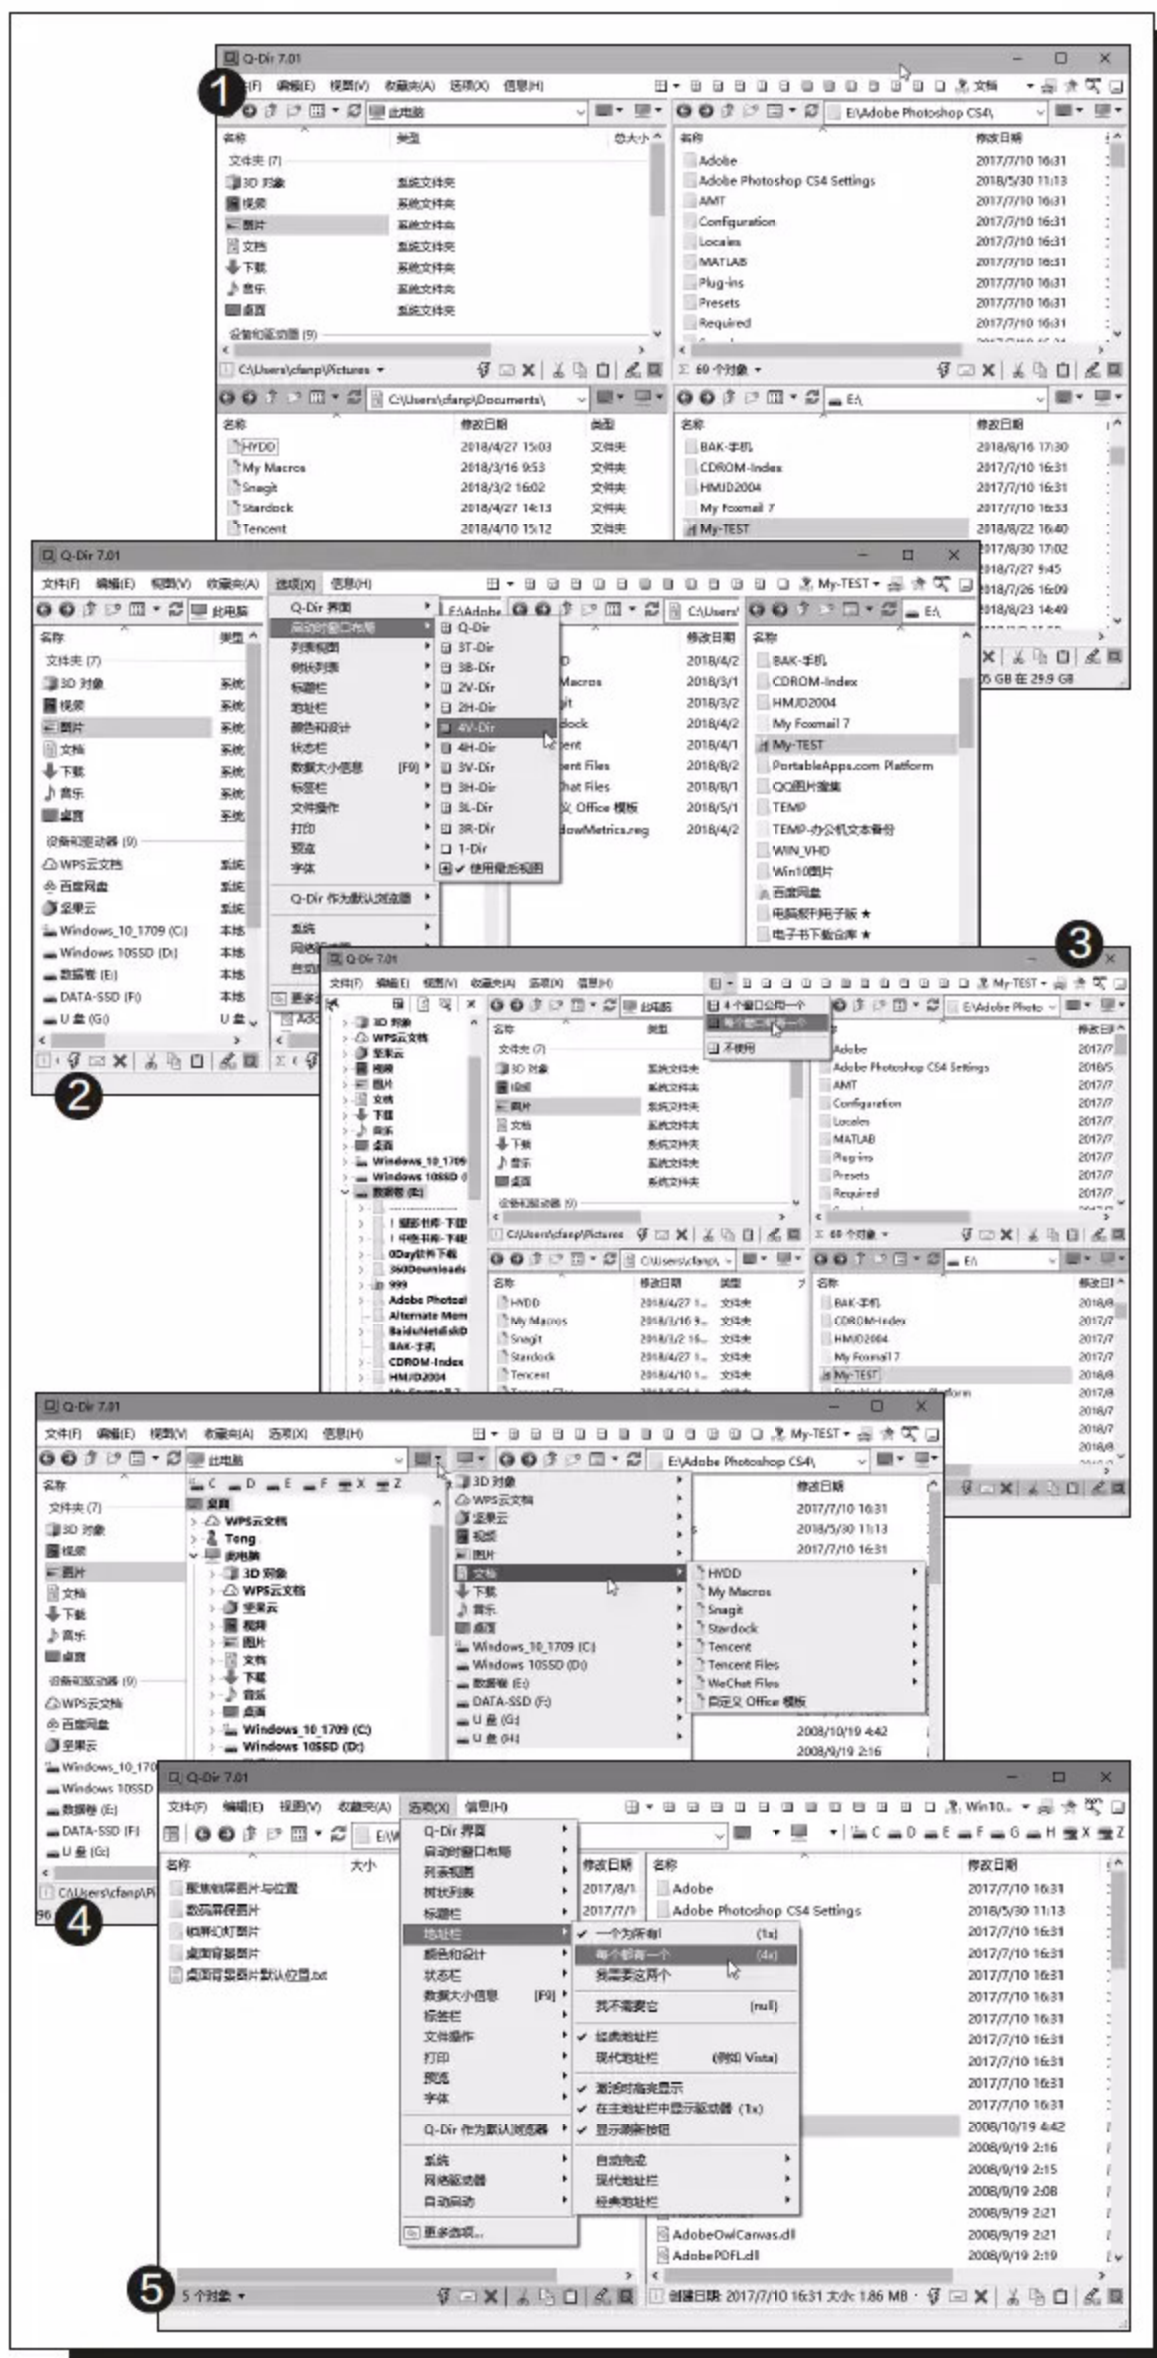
Q-Dir 7.01
文件(F) 编辑(E) 视图(V) 收藏夹(A) 选项(X) 信息(H)
此电脑
E:\Adobe Photoshop CS4\
名称 类型 总大小
文件夹 (7)
3D 对象 系统文件夹
视频 系统文件夹
图片 系统文件夹
文档 系统文件夹
下载 系统文件夹
音乐 系统文件夹
桌面 系统文件夹
设备和驱动器 (9)
名称 修改日期
Adobe 2017/7/10 16:31
Adobe Photoshop CS4 Settings 2018/5/30 11:13
AMT 2017/7/10 16:31
Configuration 2017/7/10 16:31
Locales 2017/7/10 16:31
MATLAB 2017/7/10 16:31
Plug-ins 2017/7/10 16:31
Presets 2017/7/10 16:31
Required 2017/7/10 16:31
C:\Users\cfanp\Pictures
60 个对象
C:\Users\cfanp\Documents\
E:\
名称 修改日期 类型
HYDD 2018/4/27 15:03 文件夹
My Macros 2018/3/16 9:53 文件夹
Snagit 2018/3/2 16:02 文件夹
Stardock 2018/4/27 14:13 文件夹
Tencent 2018/4/10 15:12 文件夹
名称 修改日期
BAK-手机 2018/8/16 17:30
CDROM-Index 2017/7/10 16:31
HMJD2004 2017/7/10 16:31
My Foxmail 7 2017/7/10 16:33
My-TEST 2018/8/22 16:40

Q-Dir 7.01
文件(F) 编辑(E) 视图(V) 收藏夹(A) 选项(X) 信息(H)
Q-Dir 界面
启动时窗口布局
列表视图
树状列表
标题栏
地址栏
颜色和设计
状态栏
数据大小信息 [F9]
标签栏
文件操作
打印
预览
字体
Q-Dir 作为默认浏览器
系统
网络驱动器
自动启动
更多
Q-Dir
3T-Dir
3B-Dir
2V-Dir
2H-Dir
4V-Dir
4H-Dir
3V-Dir
3H-Dir
3L-Dir
3R-Dir
1-Dir
✓ 使用最后视图
此电脑
名称 类型
文件夹 (7)
3D 对象
视频
图片
文档
下载
音乐
桌面
设备和驱动器 (9)
WPS云文档
百度网盘
坚果云
Windows_10_1709 (C:)
Windows 10SSD (D:)
数据卷 (E:)
DATA-SSD (F:)
U 盘 (G:)
修改日期
2018/4/2
2018/3/1
2018/3/2
2018/4/2
2018/4/1
2018/8/2
2018/8/1
2018/5/1
2018/4/2
Macros
ent Files
hat Files
义 Office 模板
owMetrics.reg
名称
BAK-手机
CDROM-Index
HMJD2004
My Foxmail 7
My-TEST
PortableApps.com Platform
QQ图片搜集
TEMP
TEMP-办公机文本备份
WIN_VHD
Win10图片
百度网盘
电脑报书月刊电子版 ★
电子书下载合库 ★
017/8/30 17:02
018/7/27 9:45
018/7/26 16:09
018/8/23 14:49
5 GB 在 29.9 GB

Q-Dir 7.01
文件(F) 编辑(E) 视图(V) 收藏夹(A) 选项(X) 信息(H)
My-TEST
4 个窗口公用一个
每个窗口都有一个
不使用
此电脑
E:\Adobe Photo
3D 对象
WPS云文档
坚果云
视频
图片
文档
下载
音乐
桌面
Windows_10_1709
Windows 10SSD (
数据卷 (E:)
1 服务书库-下载
1 中转书库-下载
0Day软件下载
360Downloads
999
Adobe Photosl
Alternate Mem
BaiduNetdiskD
BAK-手机
CDROM-Index
HMJD2004
名称 类型
文件夹 (7)
3D 对象 系统文件夹
视频 系统文件夹
图片 系统文件夹
文档 系统文件夹
下载 系统文件夹
音乐 系统文件夹
桌面 系统文件夹
设备和驱动器 (9)
C:\Users\cfanp\Pictures
C:\Users\cfanp\
名称 修改日期 类型
HYDD 2018/4/27 1... 文件夹
My Macros 2018/3/16 9... 文件夹
Snagit 2018/3/2 16... 文件夹
Stardock 2018/4/27 1... 文件夹
Tencent 2018/4/10 1... 文件夹
修改日
Adobe 2017/7
Adobe Photoshop CS4 Settings 2018/5
AMT 2017/7
Configuration 2017/7
Locales 2017/7
MATLAB 2017/7
Plug-ins 2017/7
Presets 2017/7
Required 2017/7
60 个对象
E:\
名称 修改日
BAK-手机 2018/8
CDROM-Index 2017/7
HMJD2004 2017/7
My Foxmail 7 2017/7
My-TEST 2018/8

Q-Dir 7.01
文件(F) 编辑(E) 视图(V) 收藏夹(A) 选项(X) 信息(H)
My-TEST
此电脑
E:\Adobe Photoshop CS4\
名称
文件夹 (7)
3D 对象
视频
图片
文档
下载
音乐
桌面
设备和驱动器 (9)
WPS云文档
百度网盘
坚果云
Windows_10_170
Windows 10SSD
数据卷 (E:)
DATA-SSD (F:)
U 盘 (G:)
C:\Users\cfanp\Pi
C D E F X Z
桌面
WPS云文档
Tong
此电脑
3D 对象
WPS云文档
坚果云
视频
图片
文档
下载
音乐
桌面
Windows_10_1709 (C:)
Windows 10SSD (D:)
3D 对象
WPS云文档
坚果云
视频
图片
文档
下载
音乐
桌面
Windows_10_1709 (C:)
Windows 10SSD (D:)
数据卷 (E:)
DATA-SSD (F:)
U 盘 (G:)
U 盘 (H:)
HYDD
My Macros
Snagit
Stardock
Tencent
Tencent Files
WeChat Files
自定义 Office 模板
修改日期
2017/7/10 16:31
2018/5/30 11:13
2017/7/10 16:31
2008/10/19 4:42
2008/9/19 2:16

Q-Dir 7.01
文件(F) 编辑(E) 视图(V) 收藏夹(A) 选项(X) 信息(H)
Win10...
C D E F G H X Z
名称 大小
聚焦锁屏图片与位置
数码屏保图片
聚焦幻灯图片
桌面背景图片
桌面背景图片默认位置.txt
Q-Dir 界面
启动时窗口布局
列表视图
树状列表
标题栏
地址栏
颜色和设计
状态栏
数据大小信息 [F9]
标签栏
文件操作
打印
预览
字体
Q-Dir 作为默认浏览器
系统
网络驱动器
自动启动
更多选项...
✓ 一个为所有 (1x)
每个都有一个 (4x)
我需要这两个
我不需要它 (null)
✓ 经典地址栏
现代地址栏 (例如 Vista)
✓ 激活时高亮显示
✓ 在主地址栏中显示驱动器 (1x)
✓ 显示刷新按钮
自动完成
现代地址栏
经典地址栏
修改日期
2017/8/1
2017/7/1
名称 修改日期
Adobe 2017/7/10 16:31
Adobe Photoshop CS4 Settings 2018/5/30 11:13
2017/7/10 16:31
2017/7/10 16:31
2017/7/10 16:31
2017/7/10 16:31
2017/7/10 16:31
2017/7/10 16:31
2017/7/10 16:31
2017/7/10 16:31
2017/7/10 16:31
2008/10/19 4:42
2008/9/19 2:16
2008/9/19 2:15
2008/9/19 2:08
2008/9/19 2:21
AdobeOwlCanvas.dll 2008/9/19 2:21
AdobePDFL.dll 2008/9/19 2:19
5 个对象
创建日期: 2017/7/10 16:31 大小: 1.86 MB